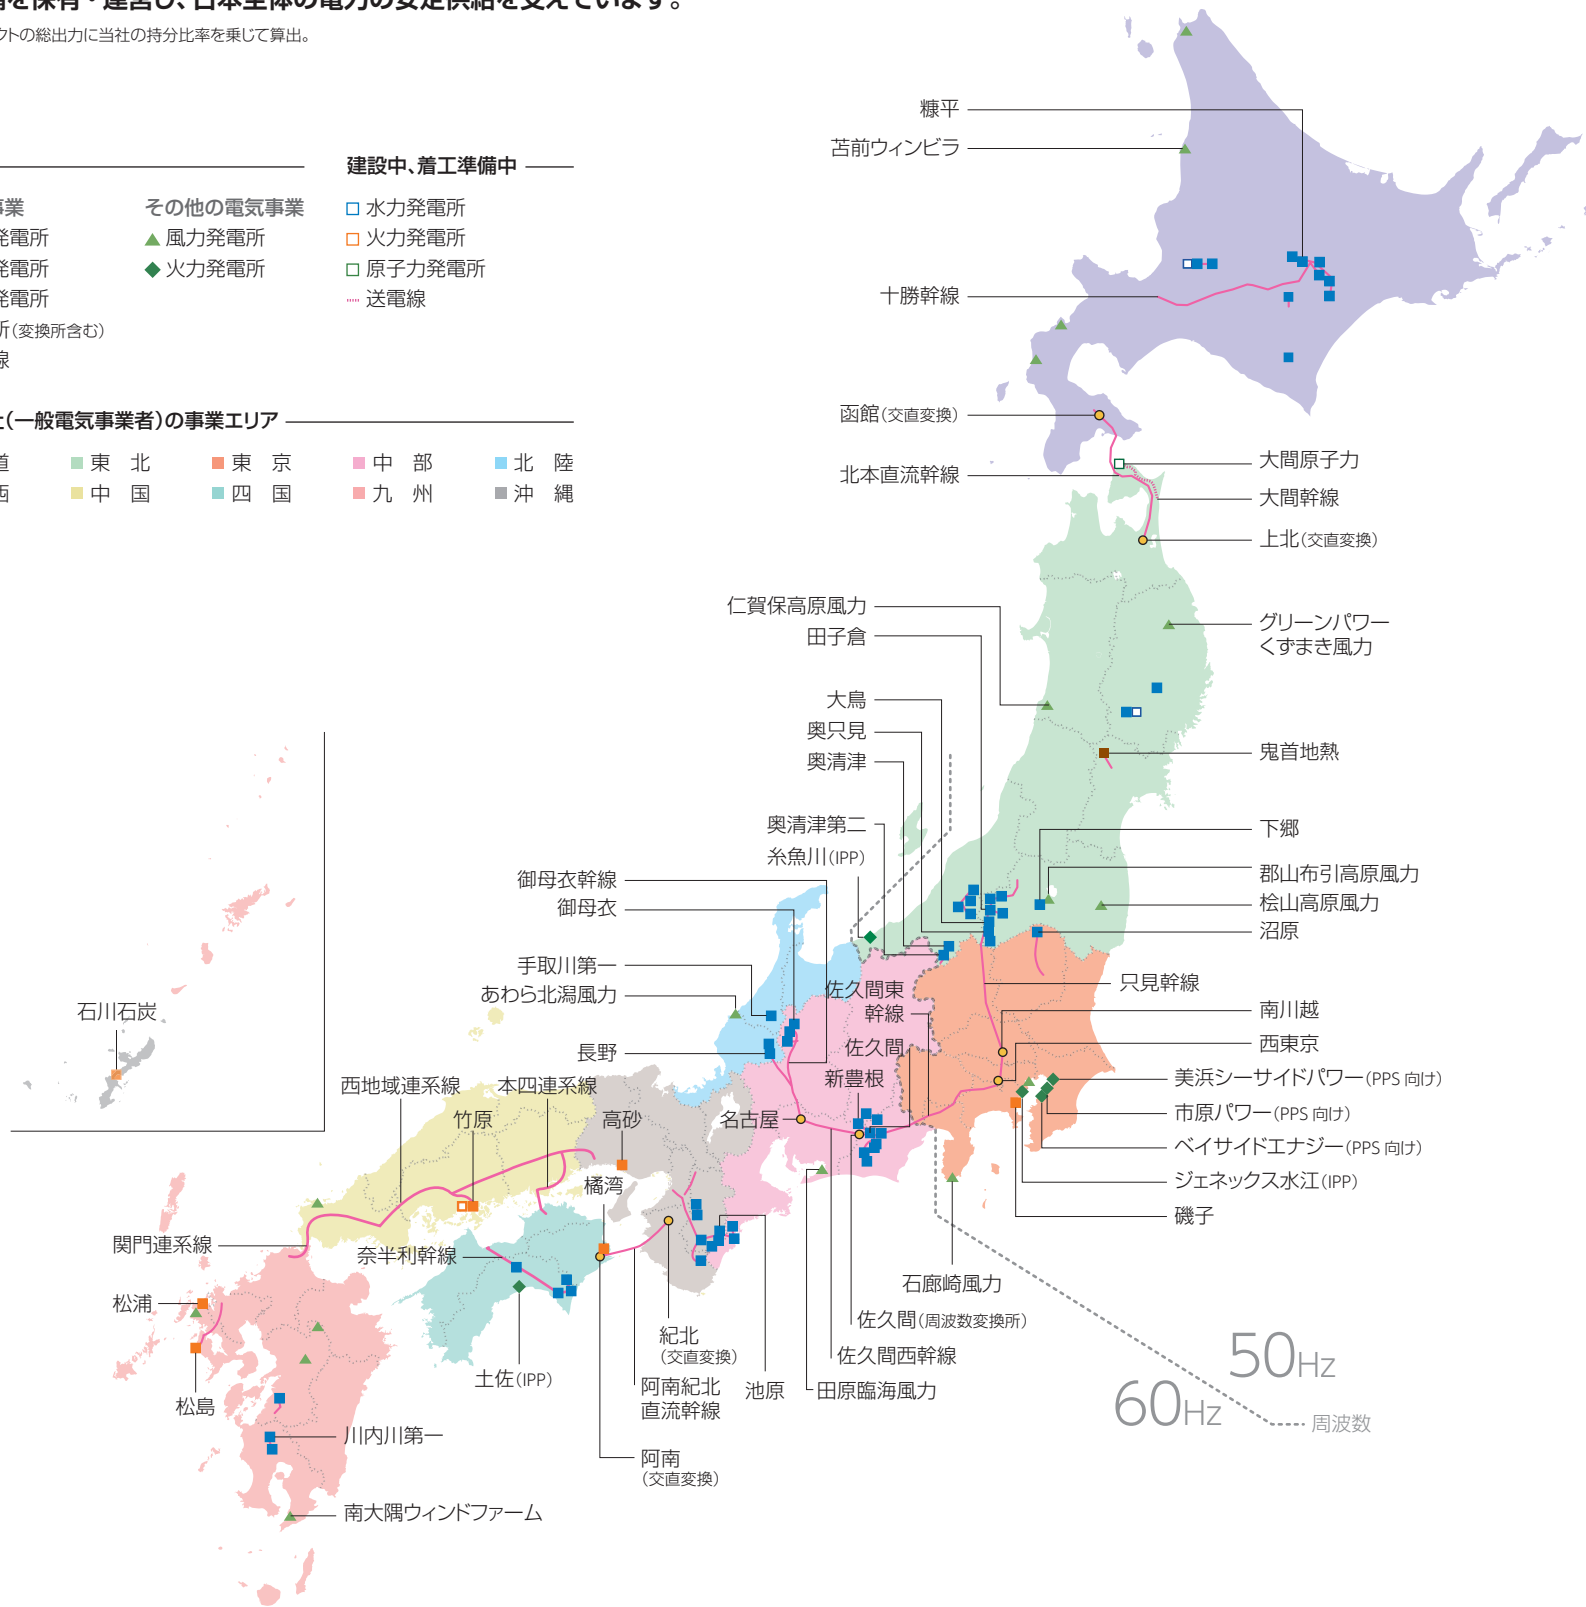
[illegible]を保有・運営し、日本全体の電力の安定供給を支えています。
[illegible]ットの総出力に当社の持分比率を乗じて算出。

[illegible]業
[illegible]発電所
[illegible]発電所
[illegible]発電所
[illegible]所(変換所含む)
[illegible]線

その他の電気事業
▲ 風力発電所
◆ 火力発電所

建設中、着工準備中
□ 水力発電所
□ 火力発電所
□ 原子力発電所
送電線

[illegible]社(一般電気事業者)の事業エリア
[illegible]道 東北 東京 中部 北陸
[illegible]西 中国 四国 九州 沖縄

糠平
苫前ウィンビラ
十勝幹線
函館(交直変換)
北本直流幹線
大間原子力
大間幹線
上北(交直変換)
仁賀保高原風力
田子倉
グリーンパワーくずまき風力
大鳥
奥只見
奥清津
鬼首地熱
奥清津第二
糸魚川(IPP)
下郷
御母衣幹線
御母衣
郡山布引高原風力
桧山高原風力
沼原
手取川第一
あわら北潟風力
佐久間東幹線
只見幹線
南川越
長野
佐久間
西東京
新豊根
美浜シーサイドパワー(PPS向け)
西地域連系線
本四連系線
石川石炭
竹原
高砂
名古屋
市原パワー(PPS向け)
ベイサイドエナジー(PPS向け)
ジェネックス水江(IPP)
橘湾
磯子
関門連系線
奈半利幹線
石廊崎風力
松浦
佐久間(周波数変換所)
紀北(交直変換)
佐久間西幹線
土佐(IPP)
50Hz
松島
阿南紀北直流幹線
池原
田原臨海風力
60Hz
周波数
川内川第一
阿南(交直変換)
南大隅ウィンドファーム